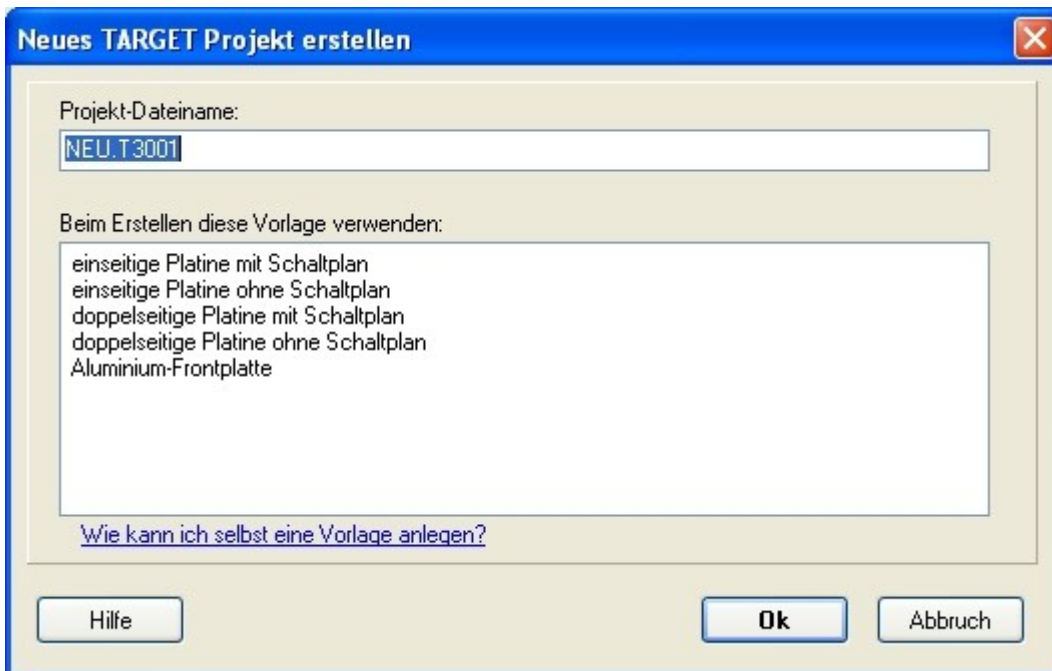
Neues TARGET Projekt erstellen

Projekt-Dateiname:

NEU.T3001

Beim Erstellen diese Vorlage verwenden:

einseitige Platine mit Schaltplan
einseitige Platine ohne Schaltplan
doppelseitige Platine mit Schaltplan
doppelseitige Platine ohne Schaltplan
Aluminium-Frontplatte

Wie kann ich selbst eine Vorlage anlegen?

Hilfe

Ok

Abbruch